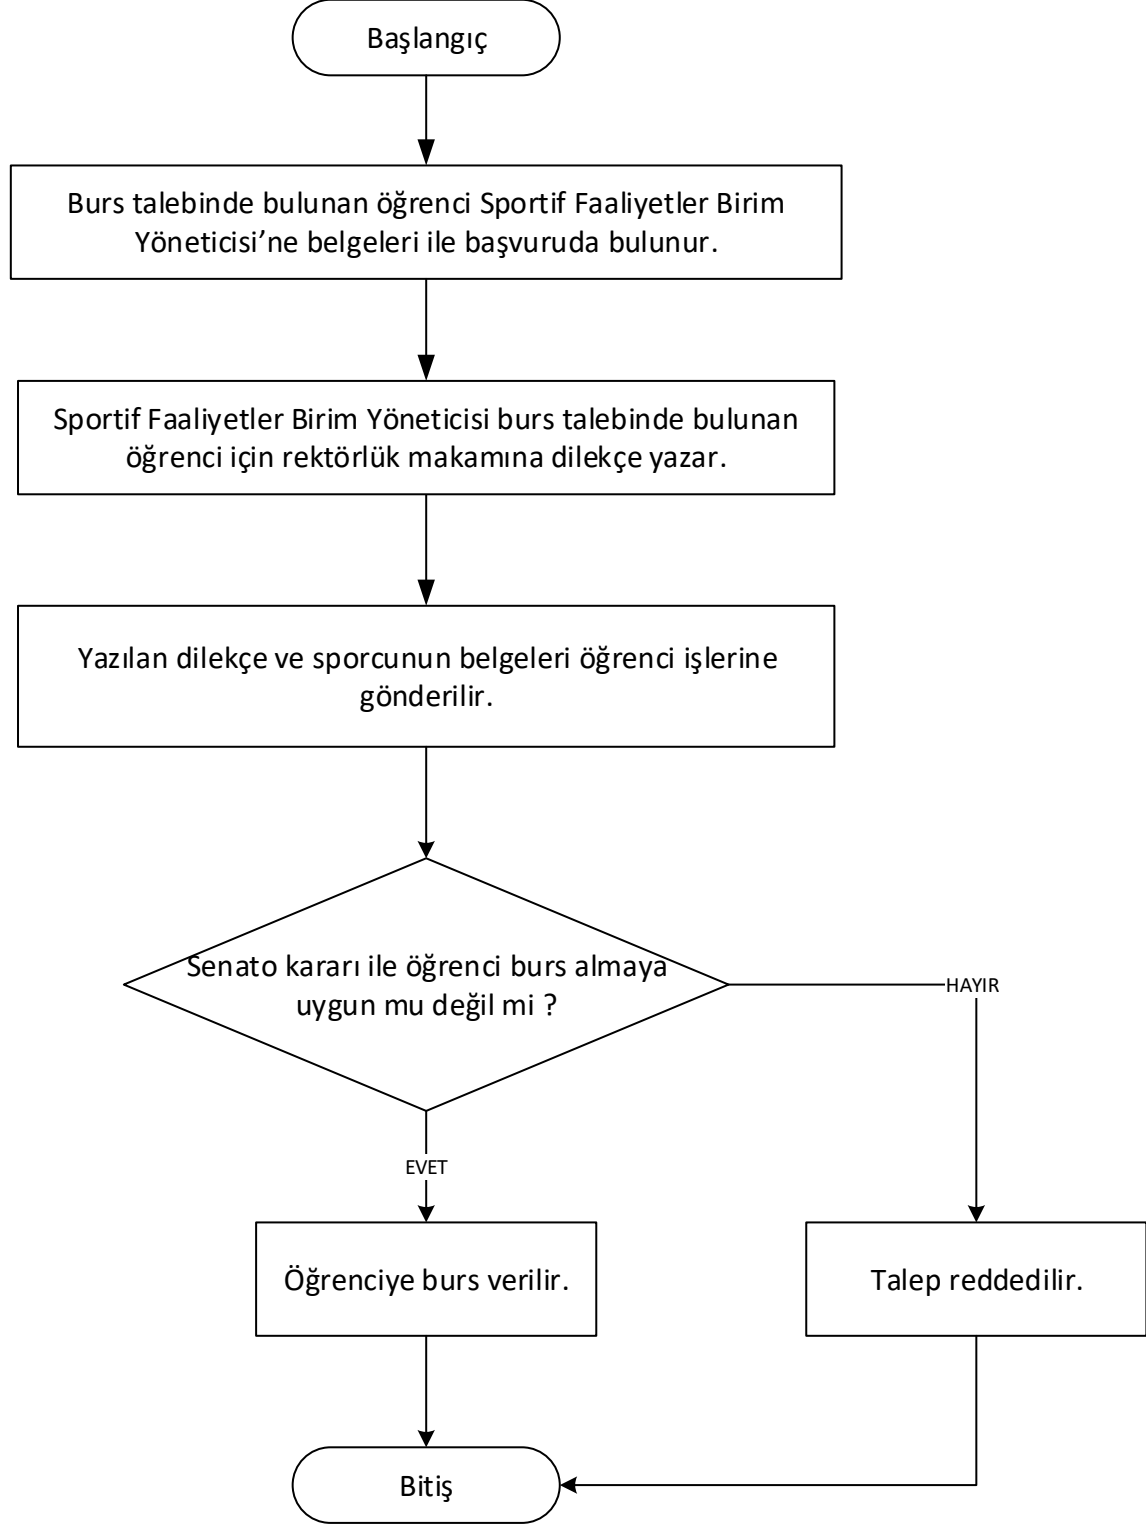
Başlangıç

Burs talebinde bulunan öğrenci Sportif Faaliyetler Birim Yöneticisi’ne belgeleri ile başvuruda bulunur.

Sportif Faaliyetler Birim Yöneticisi burs talebinde bulunan öğrenci için rektörlük makamına dilekçe yazar.

Yazılan dilekçe ve sporcunun belgeleri öğrenci işlerine gönderilir.

Senato kararı ile öğrenci burs almaya uygun mu değil mi ?

HAYIR

EVET

Öğrenciye burs verilir.

Talep reddedilir.

Bitiş